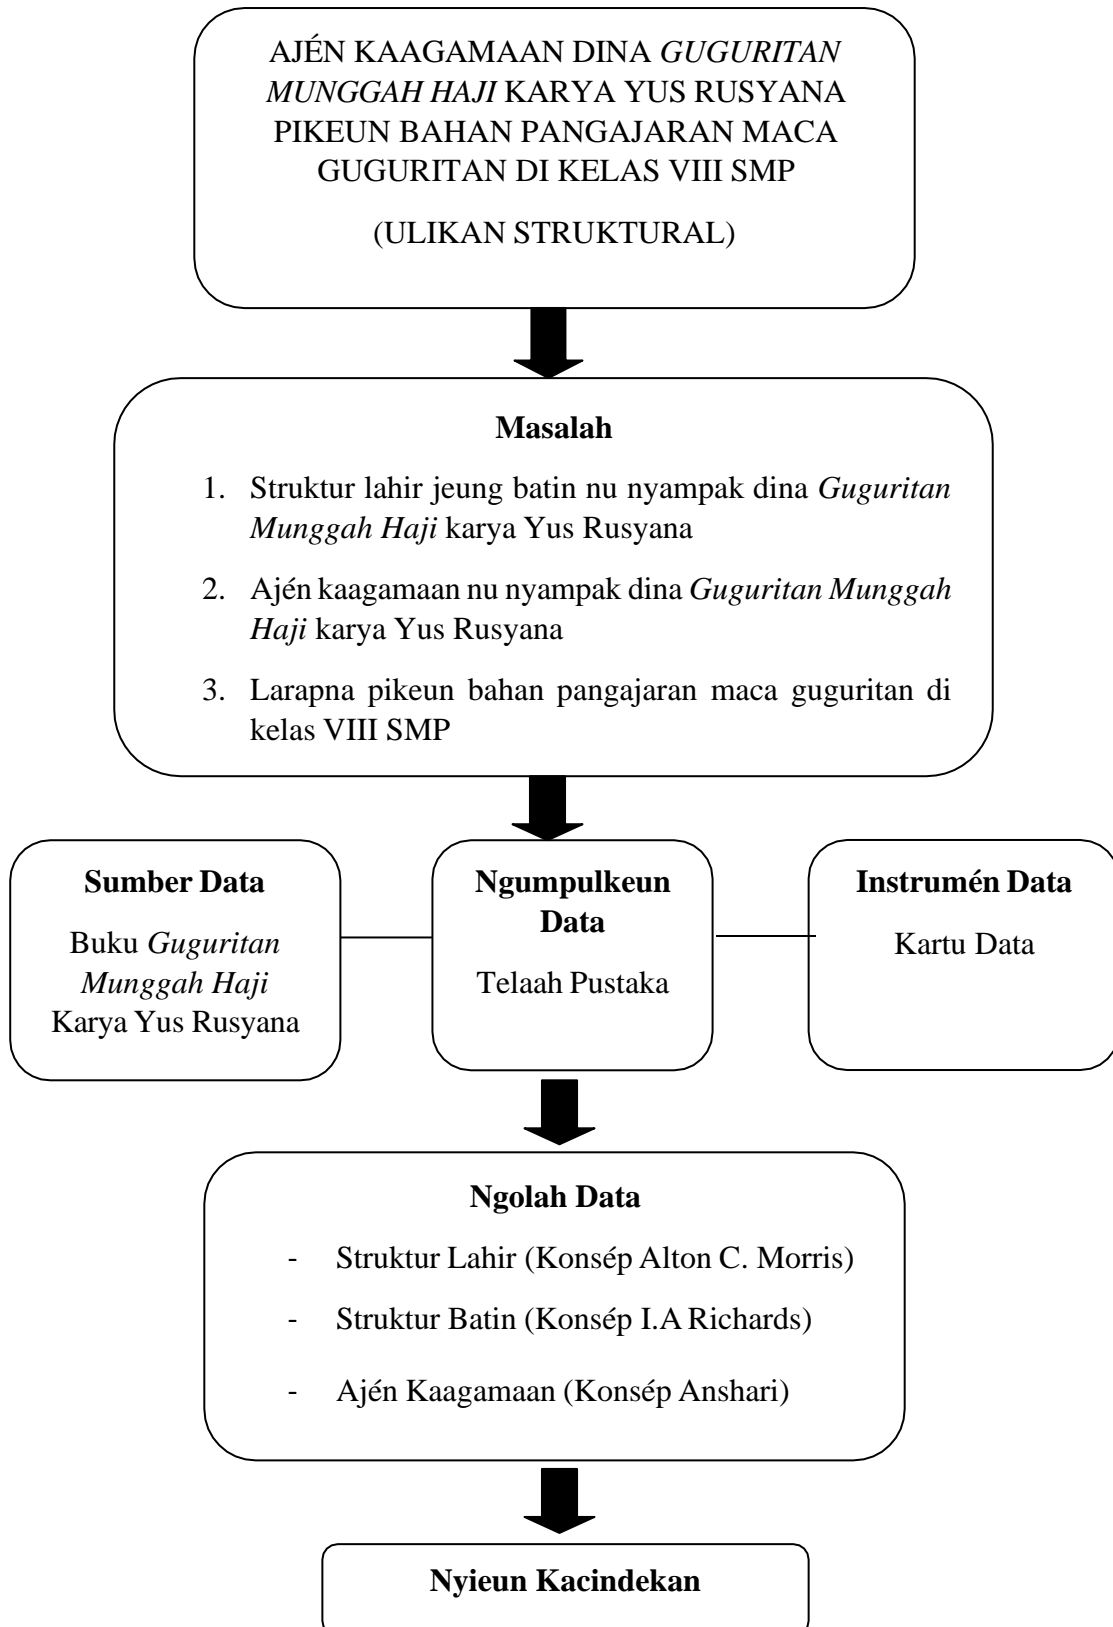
AJÉN KAAGAMAAN DINA GUGURITAN MUNGGAH HAJI KARYA YUS RUSYANA PIKEUN BAHAN PANGAJARAN MACA GUGURITAN DI KELAS VIII SMP

(ULIKAN STRUKTURAL)

Masalah

1. Struktur lahir jeung batin nu nyampak dina Guguritan Munggah Haji karya Yus Rusyana

2. Ajén kaagamaan nu nyampak dina Guguritan Munggah Haji karya Yus Rusyana

3. Larapna pikeun bahan pangajaran maca guguritan di kelas VIII SMP

Sumber Data

Buku Guguritan Munggah Haji Karya Yus Rusyana

Ngumpulkeun Data

Telaah Pustaka

Instrumén Data

Kartu Data

Ngolah Data

- Struktur Lahir (Konsép Alton C. Morris)
- Struktur Batin (Konsép I.A Richards)
- Ajén Kaagamaan (Konsép Anshari)

Nyieun Kacindekan